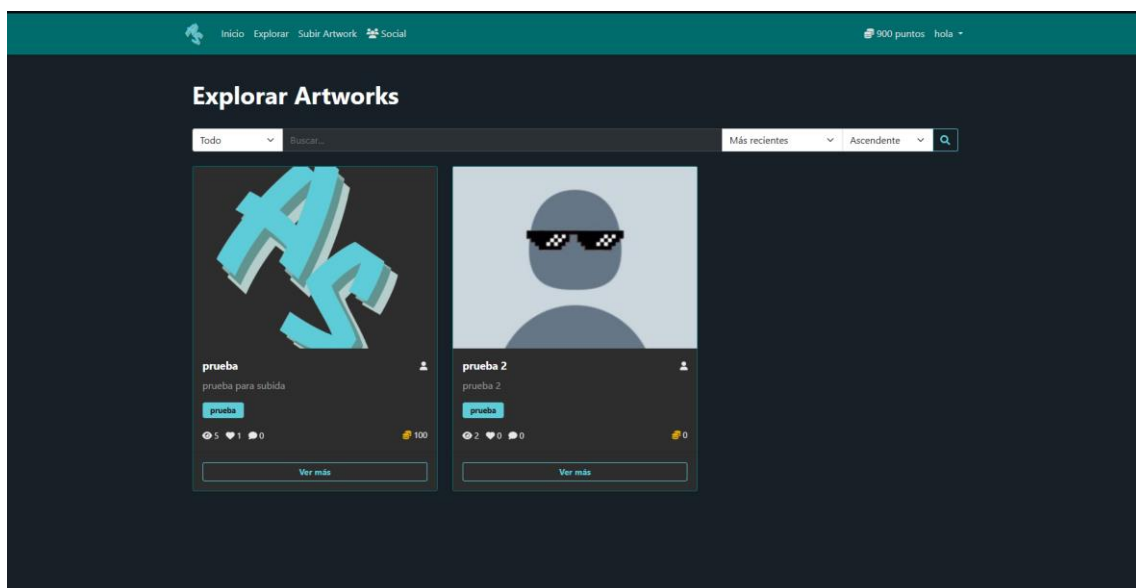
Inicio Explorar Subir Artwork Social

900 puntos hola

Explorar Artworks

Todo

Buscar...

Más recientes

Ascendente

prueba

prueba para subida

prueba

5 1 0

100

Ver más

prueba 2

prueba 2

prueba

2 0 0

0

Ver más